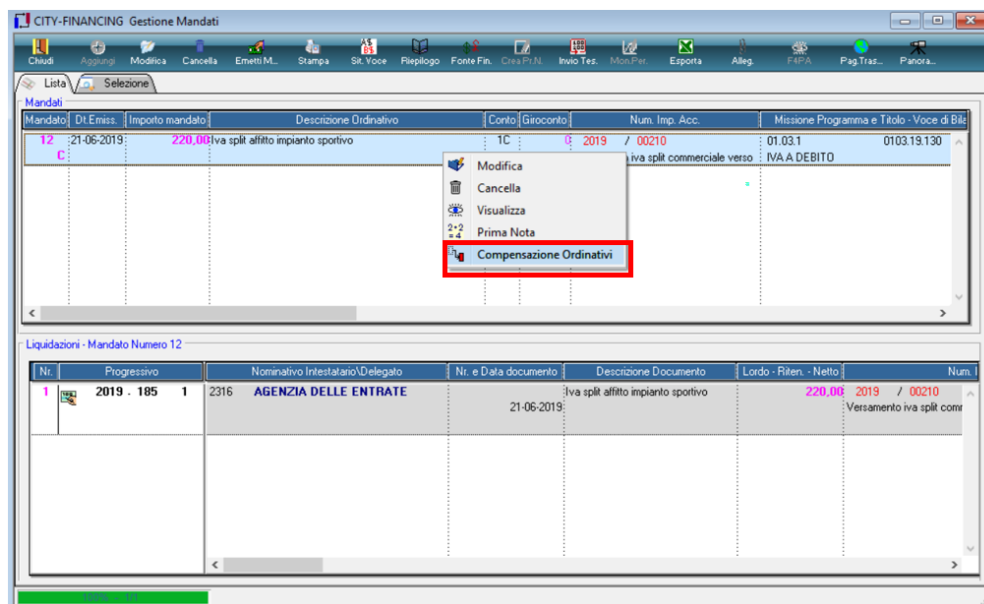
CITY-FINANCING Gestione Mandati

Chiudi Aggiungi Modifica Cancella Emetti M... Stampa Sit. Voce Riepilogo Fonte Fin. Crea Pr.N. Invio Tes. Mon.Per. Esporta Alleg. F4PA Pag.Tras... Panora...

Lista Selezione

Mandati

| Mandato | Dt.Emiss. | Importo mandato | Descrizione Ordinativo | Conto | Giroconto | Num. Imp. Acc. | Missione Programma e Titolo - Voce di Bila |
|---|---|---|---|---|---|---|---|
| 12 C | 21-06-2019 | 220,00 | Iva split affitto impianto sportivo | 1C | 0 | 2019 / 00210 iva split commerciale verso | 01.03.1 0103.19.130 IVA A DEBITO |

Modifica
Cancella
Visualizza
Prima Nota
Compensazione Ordinativi

Liquidazioni - Mandato Numero 12

| Nr. | Progressivo | Nominativo Intestatario\Delegato | Nr. e Data documento | Descrizione Documento | Lordo - Riten. - Netto | Num. I |
|---|---|---|---|---|---|---|
| 1 | 2019 . 185 1 | 2316 AGENZIA DELLE ENTRATE | 21-06-2019 | Iva split affitto impianto sportivo | 220,00 | 2019 / 00210 Versamento iva split comm |

100% - 1/1